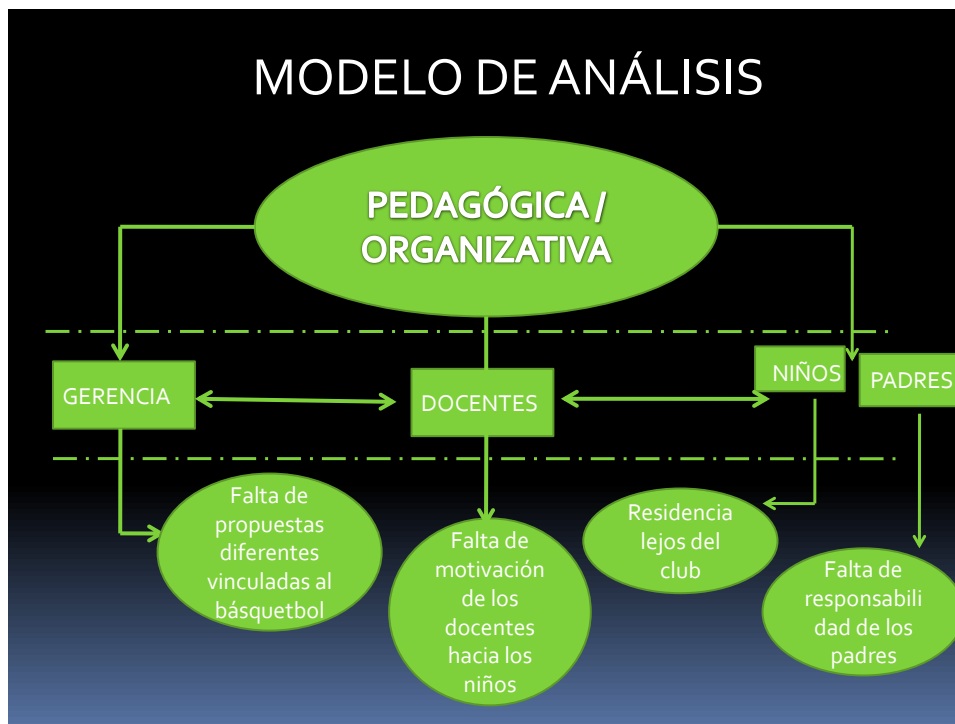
MODELO DE ANÁLISIS

PEDAGÓGICA / ORGANIZATIVA

GERENCIA

DOCENTES

NIÑOS

PADRES

Falta de propuestas diferentes vinculadas al básquetbol

Falta de motivación de los docentes hacia los niños

Residencia lejos del club

Falta de responsabilidad de los padres